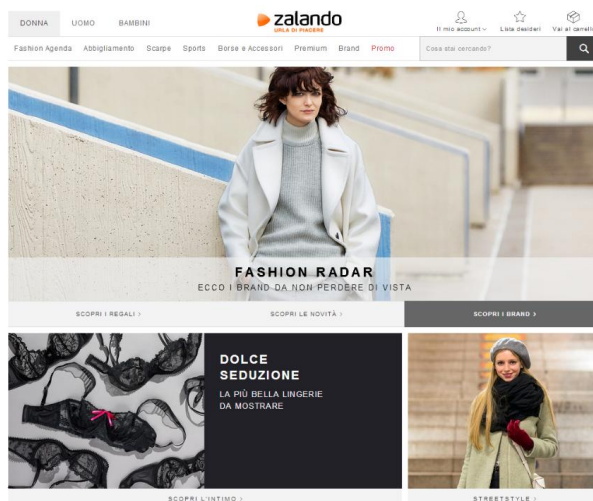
DONNA UOMO BAMBINI

zalando
URLA DI PIACERE

Il mio account Lista desideri Vai al carrello

Fashion Agenda Abbigliamento Scarpe Sports Borse e Accessori Premium Brand Promo

Cosa stai cercando?

FASHION RADAR
ECCO I BRAND DA NON PERDERE DI VISTA

SCOPRI I REGALI › SCOPRI LE NOVITÀ › SCOPRI I BRAND ›

DOLCE SEDUZIONE
LA PIÙ BELLA LINGERIE DA MOSTRARE

SCOPRI L'INTIMO › STREETSTYLE ›